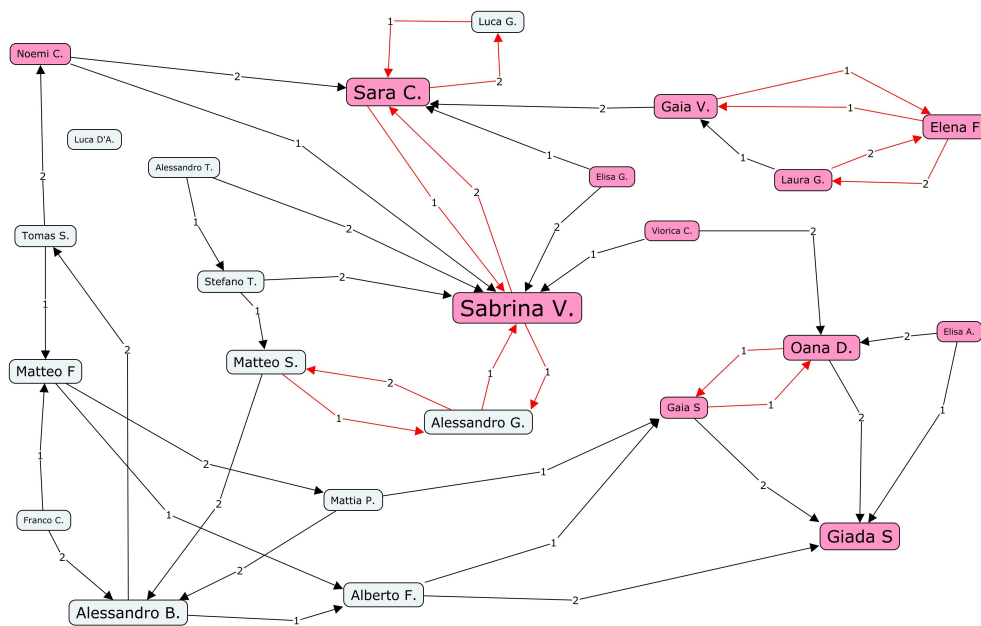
Luca G.
1
Noemi C.
2
Sara C.
2
Gaia V.
2
1
1
Elena F
Luca D'A.
1
1
2
Alessandro T.
2
Elisa G.
Laura G.
2
2
1
2
Tomas S.
2
Viorica C.
2
1
Stefano T.
2
Sabrina V.
1
1
Oana D.
2
Elisa A.
Matteo F
2
Matteo S.
1
2
1
1
1
Gaia S
1
Alessandro G.
2
2
1
Mattia P.
1
Franco C.
2
1
2
2
Giada S
1
2
Alberto F.
2
Alessandro B.
1